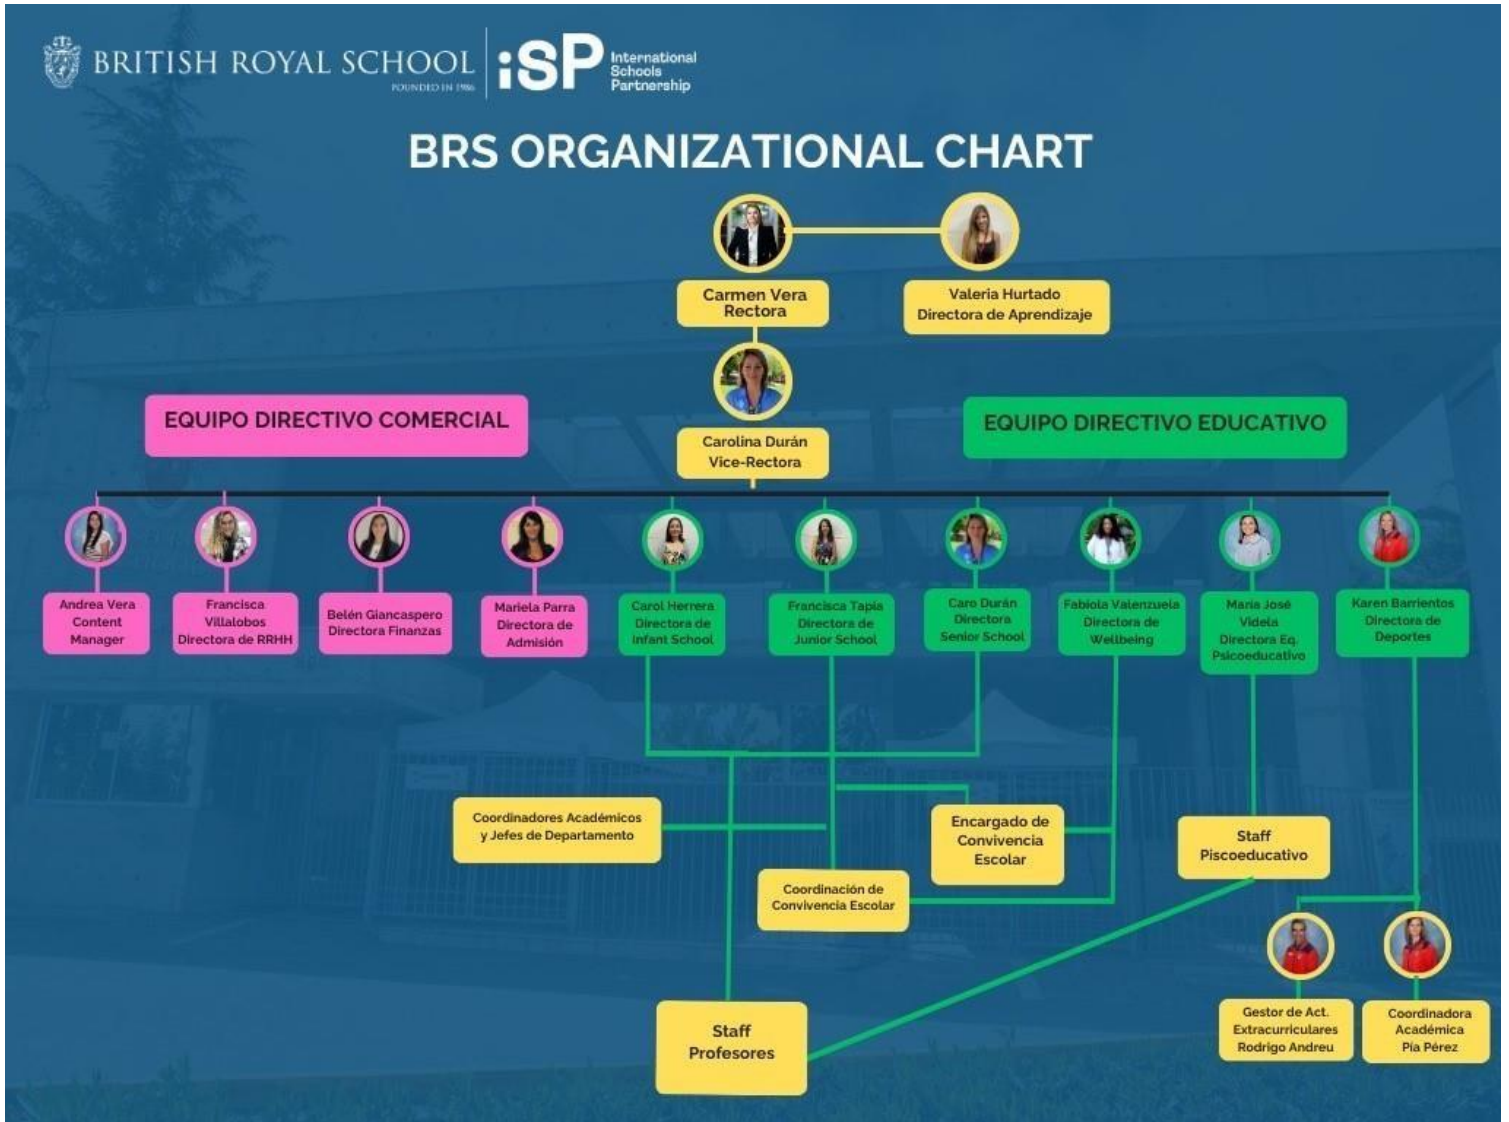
BRITISH ROYAL SCHOOL
FOUNDED IN 1986

iSP International Schools Partnership

BRS ORGANIZATIONAL CHART

Carmen Vera
Rectora

Valeria Hurtado
Directora de Aprendizaje

Carolina Durán
Vice-Rectora

EQUIPO DIRECTIVO COMERCIAL

EQUIPO DIRECTIVO EDUCATIVO

Andrea Vera
Content Manager

Francisca Villalobos
Directora de RRHH

Belén Giancaspero
Directora Finanzas

Mariela Parra
Directora de Admisión

Carol Herrera
Directora de Infant School

Francisca Tapia
Directora de Junior School

Caro Durán
Directora
Senior School

Fabiola Valenzuela
Directora de Wellbeing

María José Videla
Directora Eq. Psicoeducativo

Karen Barrientos
Directora de Deportes

Coordinadores Académicos y Jefes de Departamento

Encargado de Convivencia Escolar

Staff Piscoeducativo

Coordinación de Convivencia Escolar

Staff Profesores

Gestor de Act. Extracurriculares
Rodrigo Andreu

Coordinadora Académica
Pía Pérez